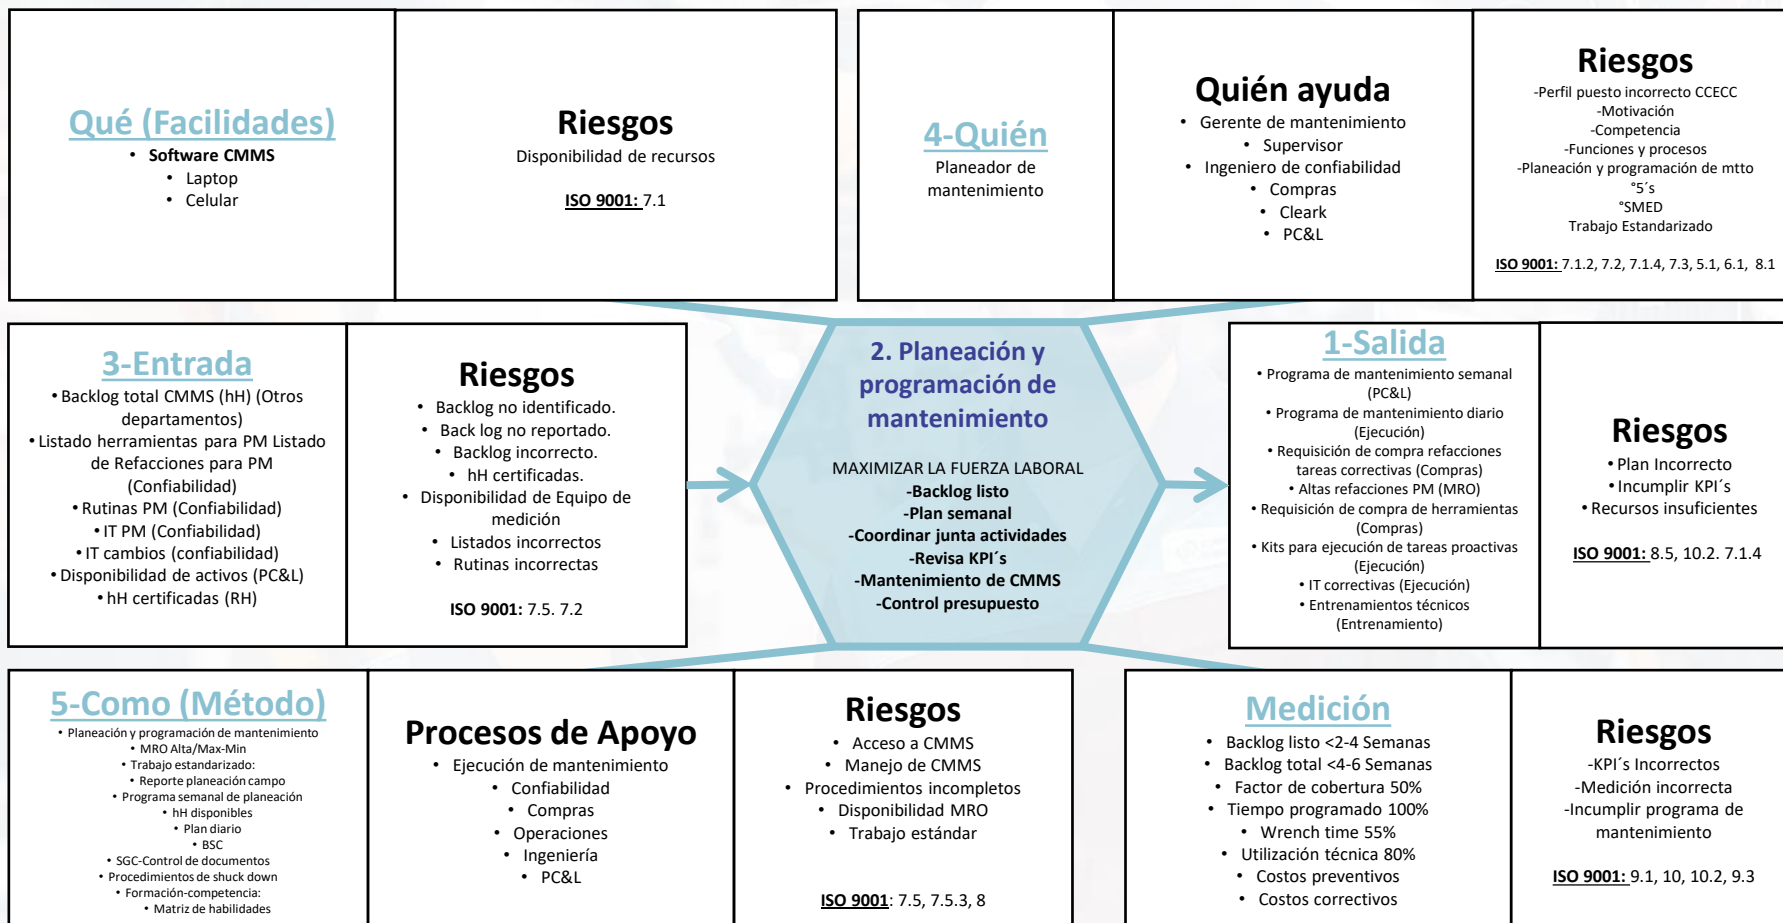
Qué (Facilidades)
• Software CMMS
• Laptop
• Celular

Riesgos
Disponibilidad de recursos

ISO 9001: 7.1

4-Quién
Planeador de mantenimiento

Quién ayuda
• Gerente de mantenimiento
• Supervisor
• Ingeniero de confiabilidad
• Compras
• Cleark
• PC&L

Riesgos
-Perfil puesto incorrecto CCECC
-Motivación
-Competencia
-Funciones y procesos
-Planeación y programación de mtto
°5´s
°SMED
Trabajo Estandarizado

ISO 9001: 7.1.2, 7.2, 7.1.4, 7.3, 5.1, 6.1, 8.1

3-Entrada
• Backlog total CMMS (hH) (Otros departamentos)
• Listado herramientas para PM Listado de Refacciones para PM (Confiabilidad)
• Rutinas PM (Confiabilidad)
• IT PM (Confiabilidad)
• IT cambios (confiabilidad)
• Disponibilidad de activos (PC&L)
• hH certificadas (RH)

Riesgos
• Backlog no identificado.
• Back log no reportado.
• Backlog incorrecto.
• hH certificadas.
• Disponibilidad de Equipo de medición
• Listados incorrectos
• Rutinas incorrectas

ISO 9001: 7.5. 7.2

2. Planeación y programación de mantenimiento

MAXIMIZAR LA FUERZA LABORAL
-Backlog listo
-Plan semanal
-Coordinar junta actividades
-Revisa KPI´s
-Mantenimiento de CMMS
-Control presupuesto

1-Salida
• Programa de mantenimiento semanal (PC&L)
• Programa de mantenimiento diario (Ejecución)
• Requisición de compra refacciones tareas correctivas (Compras)
• Altas refacciones PM (MRO)
• Requisición de compra de herramientas (Compras)
• Kits para ejecución de tareas proactivas (Ejecución)
• IT correctivas (Ejecución)
• Entrenamientos técnicos (Entrenamiento)

Riesgos
• Plan Incorrecto
• Incumplir KPI´s
• Recursos insuficientes

ISO 9001: 8.5, 10.2. 7.1.4

5-Como (Método)
• Planeación y programación de mantenimiento
• MRO Alta/Max-Min
• Trabajo estandarizado:
• Reporte planeación campo
• Programa semanal de planeación
• hH disponibles
• Plan diario
• BSC
• SGC-Control de documentos
• Procedimientos de shuck down
• Formación-competencia:
• Matriz de habilidades

Procesos de Apoyo
• Ejecución de mantenimiento
• Confiabilidad
• Compras
• Operaciones
• Ingeniería
• PC&L

Riesgos
• Acceso a CMMS
• Manejo de CMMS
• Procedimientos incompletos
• Disponibilidad MRO
• Trabajo estándar

ISO 9001: 7.5, 7.5.3, 8

Medición
• Backlog listo <2-4 Semanas
• Backlog total <4-6 Semanas
• Factor de cobertura 50%
• Tiempo programado 100%
• Wrench time 55%
• Utilización técnica 80%
• Costos preventivos
• Costos correctivos

Riesgos
-KPI´s Incorrectos
-Medición incorrecta
-Incumplir programa de mantenimiento

ISO 9001: 9.1, 10, 10.2, 9.3